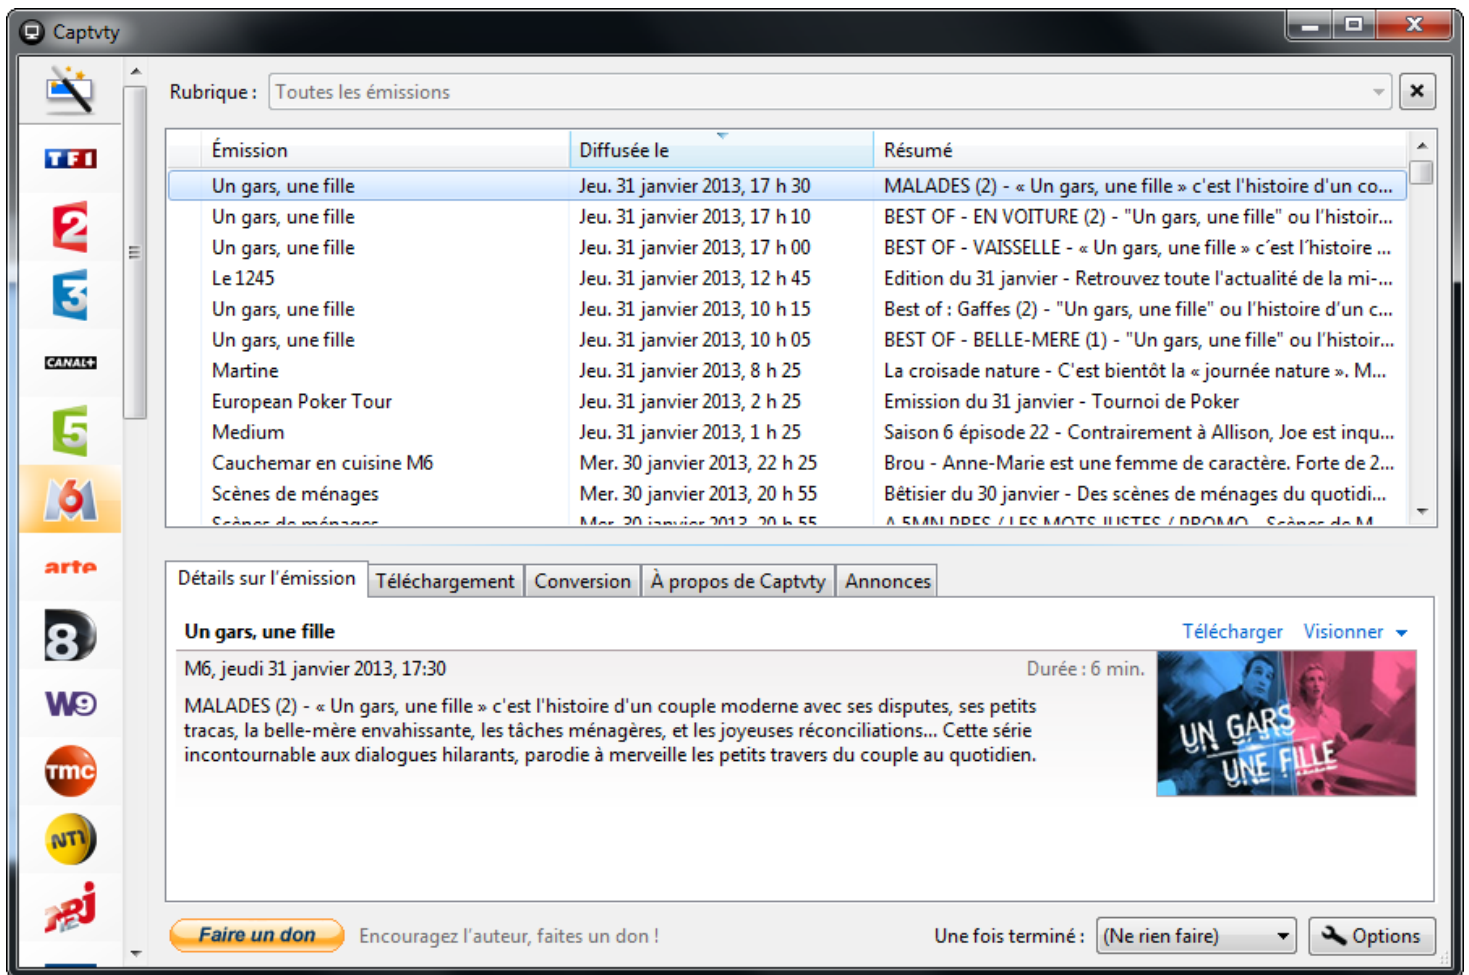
Captvty

TF1
2
3
CANAL+
5
6
arte
8
W9
tmc
NT1
NRJ 12

Rubrique : Toutes les émissions

| Émission | Diffusée le | Résumé |
|---|---|---|
| Un gars, une fille | Jeu. 31 janvier 2013, 17 h 30 | MALADES (2) - « Un gars, une fille » c'est l'histoire d'un co... |
| Un gars, une fille | Jeu. 31 janvier 2013, 17 h 10 | BEST OF - EN VOITURE (2) - "Un gars, une fille" ou l'histoir... |
| Un gars, une fille | Jeu. 31 janvier 2013, 17 h 00 | BEST OF - VAISSELLE - « Un gars, une fille » c'est l'histoire ... |
| Le 1245 | Jeu. 31 janvier 2013, 12 h 45 | Edition du 31 janvier - Retrouvez toute l'actualité de la mi-... |
| Un gars, une fille | Jeu. 31 janvier 2013, 10 h 15 | Best of : Gaffes (2) - "Un gars, une fille" ou l'histoire d'un c... |
| Un gars, une fille | Jeu. 31 janvier 2013, 10 h 05 | BEST OF - BELLE-MERE (1) - "Un gars, une fille" ou l'histoir... |
| Martine | Jeu. 31 janvier 2013, 8 h 25 | La croisade nature - C'est bientôt la « journée nature ». M... |
| European Poker Tour | Jeu. 31 janvier 2013, 2 h 25 | Emission du 31 janvier - Tournoi de Poker |
| Medium | Jeu. 31 janvier 2013, 1 h 25 | Saison 6 épisode 22 - Contrairement à Allison, Joe est inqu... |
| Cauchemar en cuisine M6 | Mer. 30 janvier 2013, 22 h 25 | Brou - Anne-Marie est une femme de caractère. Forte de 2... |
| Scènes de ménages | Mer. 30 janvier 2013, 20 h 55 | Bêtisier du 30 janvier - Des scènes de ménages du quotidi... |
| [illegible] | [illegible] | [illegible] |

Détails sur l'émission | Téléchargement | Conversion | À propos de Captvty | Annonces

Un gars, une fille
Télécharger Visionner

M6, jeudi 31 janvier 2013, 17:30
Durée : 6 min.

MALADES (2) - « Un gars, une fille » c'est l'histoire d'un couple moderne avec ses disputes, ses petits tracas, la belle-mère envahissante, les tâches ménagères, et les joyeuses réconciliations... Cette série incontournable aux dialogues hilarants, parodie à merveille les petits travers du couple au quotidien.

UN GARS UNE FILLE

Faire un don Encouragez l'auteur, faites un don !
Une fois terminé : (Ne rien faire)
Options